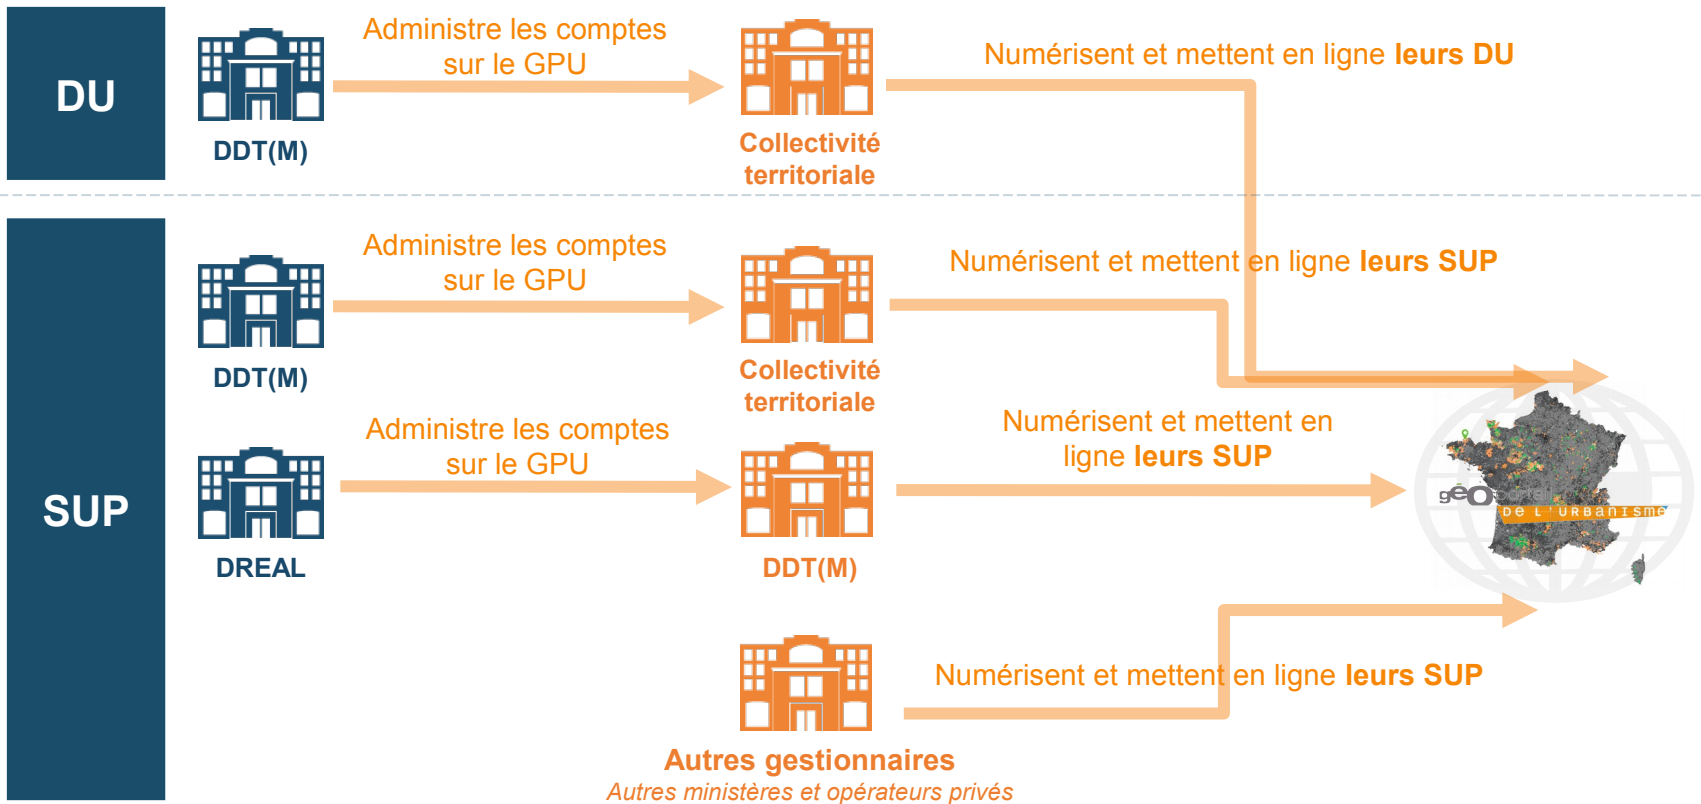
DU

DDT(M)

Administre les comptes sur le GPU

Collectivité territoriale

Numérisent et mettent en ligne **leurs DU**

SUP

DDT(M)

Administre les comptes sur le GPU

Collectivité territoriale

Numérisent et mettent en ligne **leurs SUP**

DREAL

Administre les comptes sur le GPU

DDT(M)

Numérisent et mettent en ligne **leurs SUP**

géoportail DE L'URBANISME

Numérisent et mettent en ligne **leurs SUP**

Autres gestionnaires

*Autres ministères et opérateurs privés*